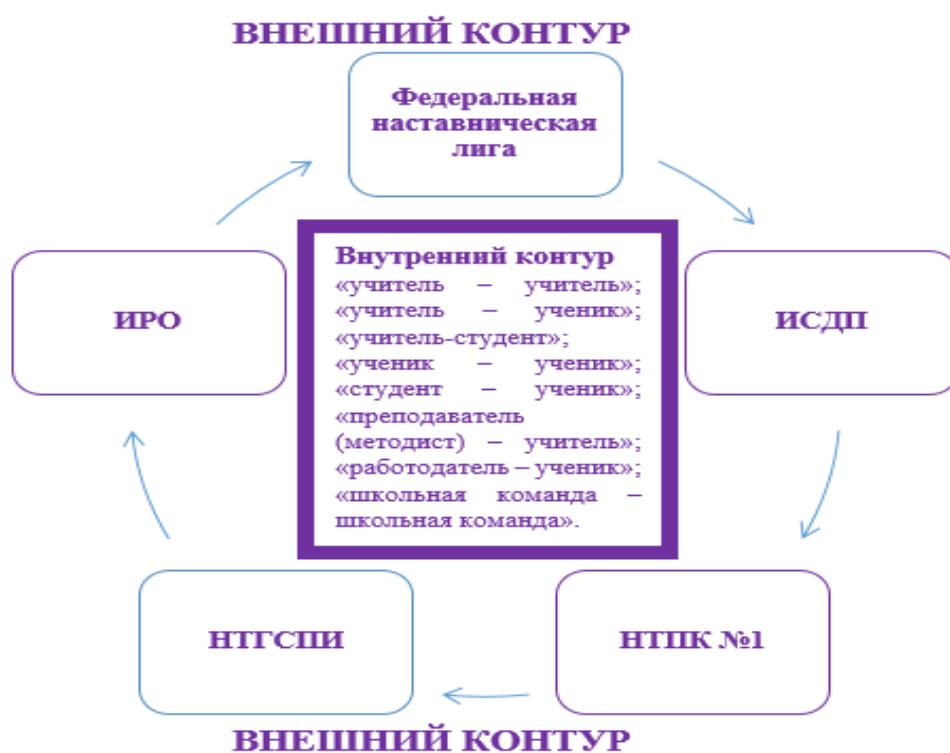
ВНЕШНИЙ КОНТУР

Федеральная наставническая лига

Внутренний контур
«учитель – учитель»;
«учитель – ученик»;
«учитель-студент»;
«ученик – ученик»;
«студент – ученик»;
«преподаватель (методист) – учитель»;
«работодатель – ученик»;
«школьная команда – школьная команда».

ИРО

ИСДП

НТГСПИ

НТПК №1

ВНЕШНИЙ КОНТУР